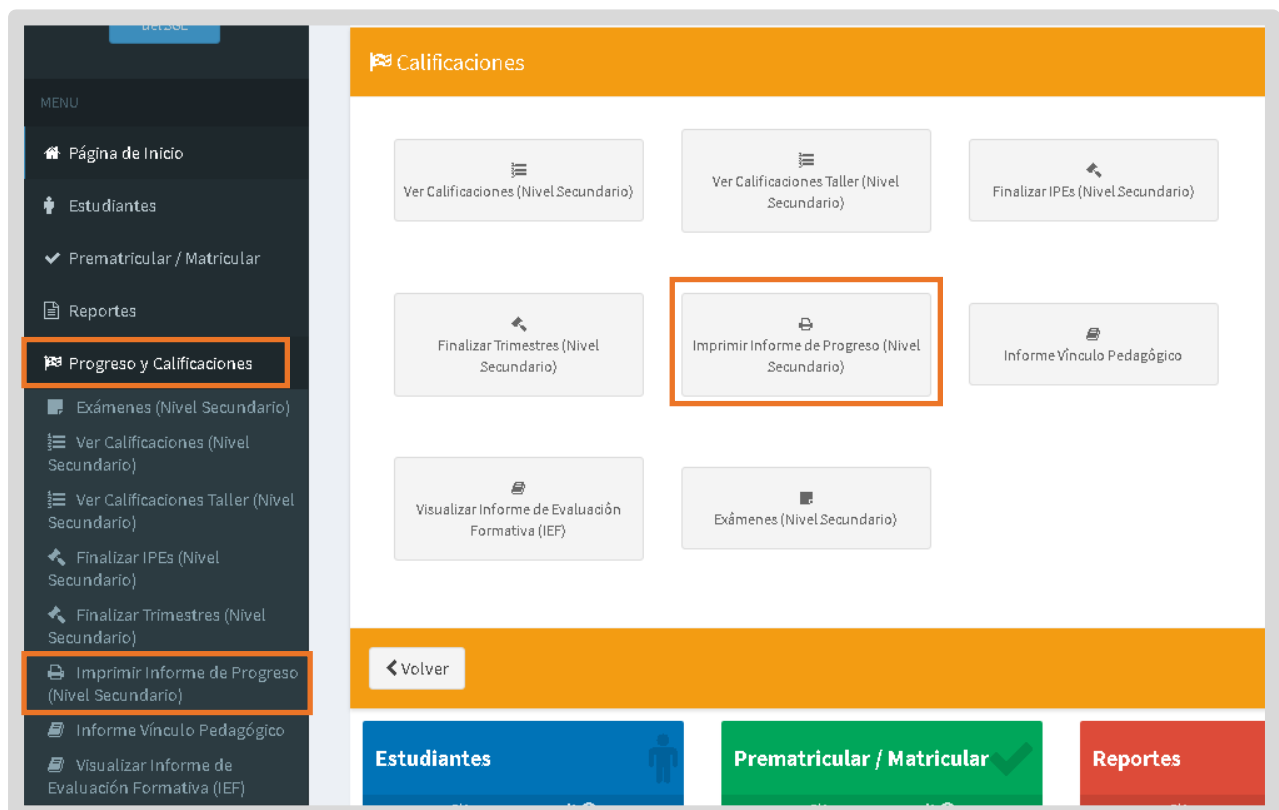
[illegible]

MENU

Página de Inicio

Estudiantes

Prematricular / Matricular

Reportes

Progreso y Calificaciones

Exámenes (Nivel Secundario)

Ver Calificaciones (Nivel Secundario)

Ver Calificaciones Taller (Nivel Secundario)

Finalizar IPEs (Nivel Secundario)

Finalizar Trimestres (Nivel Secundario)

Imprimir Informe de Progreso (Nivel Secundario)

Informe Vínculo Pedagógico

Visualizar Informe de Evaluación Formativa (IEF)

Calificaciones

Ver Calificaciones (Nivel Secundario)

Ver Calificaciones Taller (Nivel Secundario)

Finalizar IPEs (Nivel Secundario)

Finalizar Trimestres (Nivel Secundario)

Imprimir Informe de Progreso (Nivel Secundario)

Informe Vínculo Pedagógico

Visualizar Informe de Evaluación Formativa (IEF)

Exámenes (Nivel Secundario)

Volver

Estudiantes

Prematricular / Matricular

Reportes